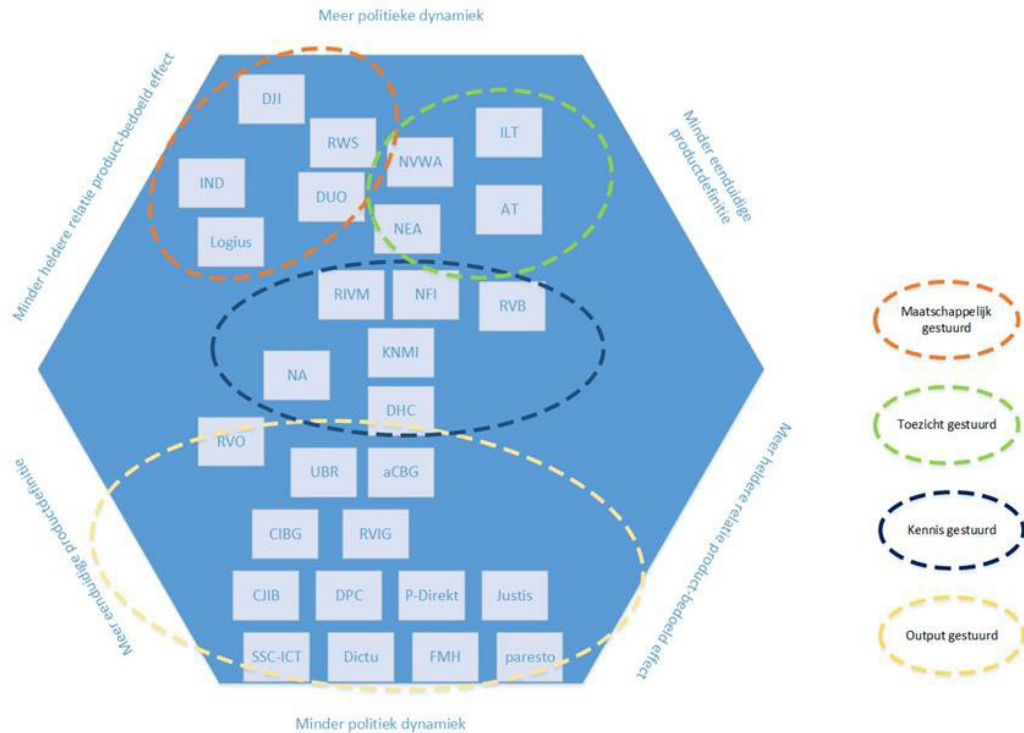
Meer politieke dynamiek

Minder heldere relatie product-beoogd effect

Minder eenduidige productdefinitie

DJI

RWS

IND

DUO

Logius

NVWA

ILT

AT

NEA

RIVM

NFI

RVB

KNMI

NA

DHC

RVO

UBR

aCBG

CIBG

RVIG

CJIB

DPC

P-Direkt

Justis

SSC-ICT

Dictu

FMH

paresto

Meer eenduidige productdefinitie

Meer heldere relatie product-beoogd effect

Minder politiek dynamiek

Maatschappelijk gestuurd

Toezicht gestuurd

Kennis gestuurd

Output gestuurd